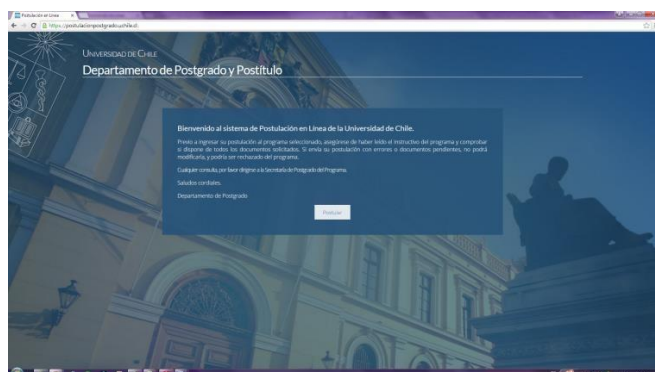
Postulación en Línea

https://postulacionpostgrado.uchile.cl

UNIVERSIDAD DE CHILE

Departamento de Postgrado y Postítulo

Bienvenido al sistema de Postulación en Línea de la Universidad de Chile.

Previo a ingresar su postulación al programa seleccionado, asegúrese de haber leído el instructivo del programa y comprobar si dispone de todos los documentos solicitados. Si envía su postulación con errores o documentos pendientes, no podrá modificarla, y podría ser rechazado del programa.

Cualquier consulta, por favor diríjase a la Secretaría de Postgrado del Programa.

Saludos cordiales,

Departamento de Postgrado

Postular